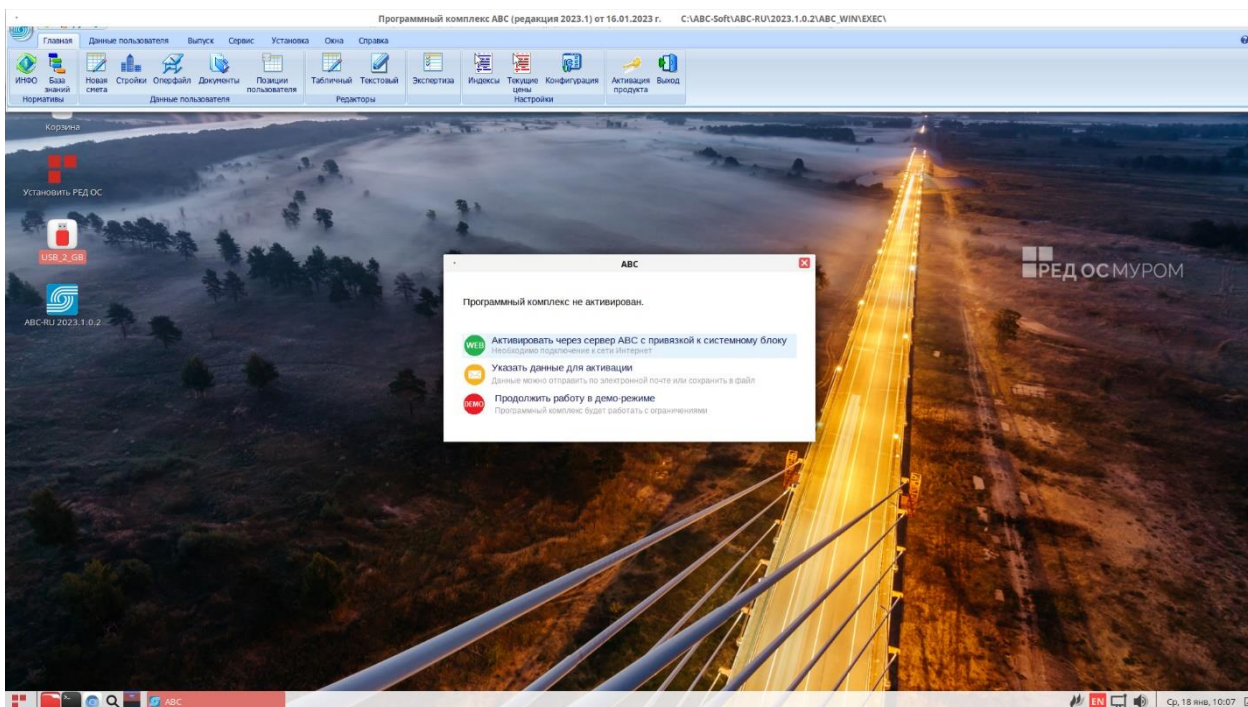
Программный комплекс АВС (редакция 2023.1) от 16.01.2023 г. C:\ABC-Soft\ABC-RU\2023.1.0.2\ABC_WIN\EXEC\

Главная Данные пользователя Выпуск Сервис Установка Окна Справка

ИНФО База знаний
Нормативы
Новая смета Стройки Опер.файл Документы Позиции пользователя
Данные пользователя
Табличный Текстовый
Редакторы
Экспертиза
Индексы Текущие цены Конфигурация
Настройки
Активация продукта Выход

Корзина

Установить РЕД ОС

USB_2_GB

ABC-RU 2023.1.0.2

РЕД ОС МУРОМ

АВС

Программный комплекс не активирован.

WEB Активировать через сервер АВС с привязкой к системному блоку
Необходимо подключение к сети Интернет

Указать данные для активации
Данные можно отправить по электронной почте или сохранить в файл

DEMO Продолжить работу в демо-режиме
Программный комплекс будет работать с ограничениями

АВС

EN Ср, 18 янв, 10:07